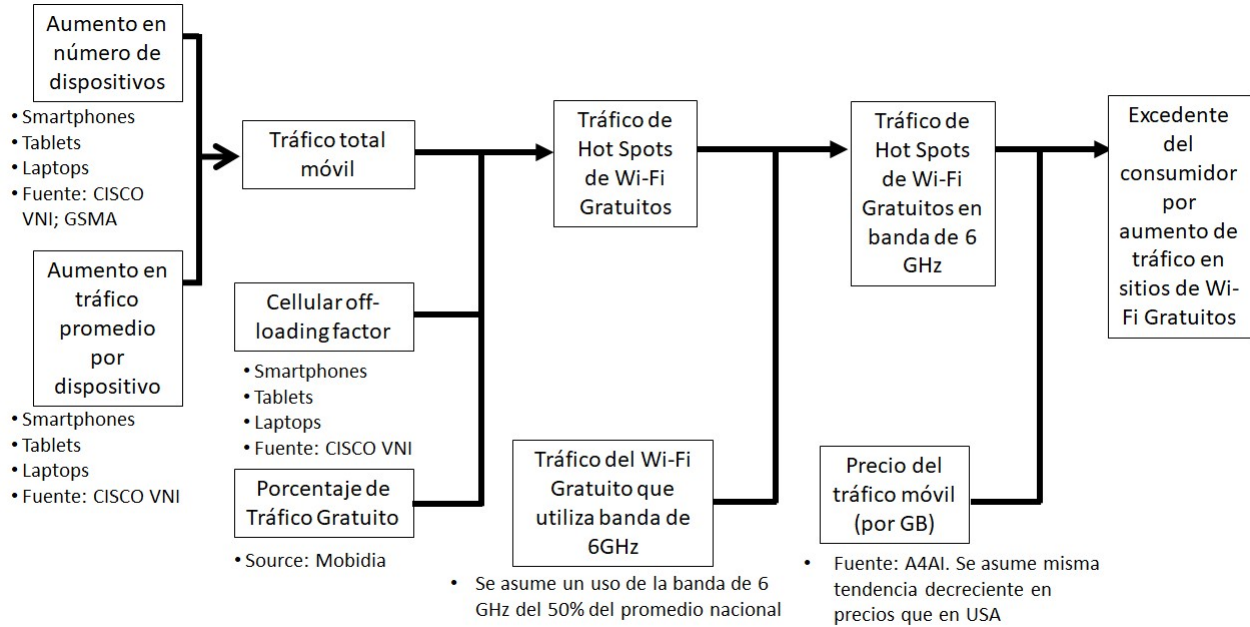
Aumento en número de dispositivos

• Smartphones
• Tablets
• Laptops
• Fuente: CISCO VNI; GSMA

Aumento en tráfico promedio por dispositivo

• Smartphones
• Tablets
• Laptops
• Fuente: CISCO VNI

Tráfico total móvil

Cellular off-loading factor

• Smartphones
• Tablets
• Laptops
• Fuente: CISCO VNI

Porcentaje de Tráfico Gratuito

• Source: Mobidia

Tráfico de Hot Spots de Wi-Fi Gratuitos

Tráfico del Wi-Fi Gratuito que utiliza banda de 6GHz

• Se asume un uso de la banda de 6 GHz del 50% del promedio nacional

Tráfico de Hot Spots de Wi-Fi Gratuitos en banda de 6 GHz

Precio del tráfico móvil (por GB)

• Fuente: A4AI. Se asume misma tendencia decreciente en precios que en USA

Excedente del consumidor por aumento de tráfico en sitios de Wi-Fi Gratuitos